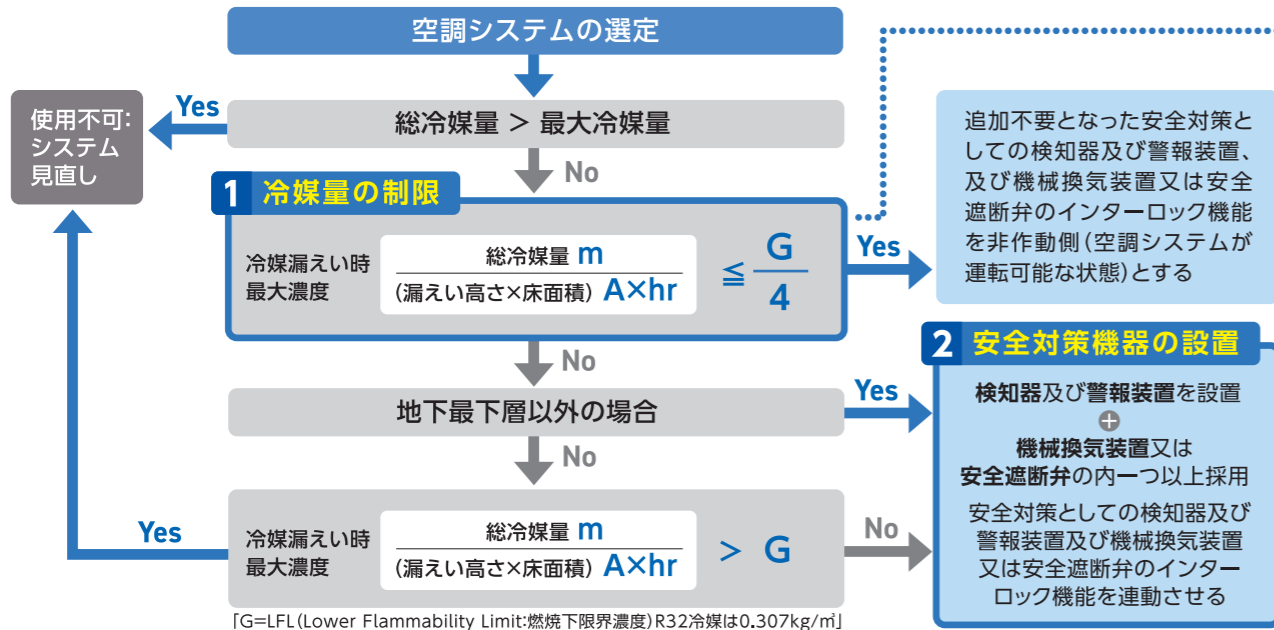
空調システムの選定

総冷媒量 ＞ 最大冷媒量

Yes

使用不可:
システム
見直し

No

1 冷媒量の制限

冷媒漏えい時
最大濃度

$\frac{\text{総冷媒量 m}}{\text{(漏えい高さ×床面積) A×hr}} \leqq \frac{G}{4}$

Yes

追加不要となった安全対策としての検知器及び警報装置、及び機械換気装置又は安全遮断弁のインターロック機能を非作動側(空調システムが運転可能な状態)とする

No

地下最下層以外の場合

Yes

2 安全対策機器の設置

検知器及び警報装置を設置
+
機械換気装置又は
安全遮断弁の内一つ以上採用

安全対策としての検知器及び警報装置及び機械換気装置又は安全遮断弁のインターロック機能を連動させる

No

Yes

冷媒漏えい時
最大濃度

$\frac{\text{総冷媒量 m}}{\text{(漏えい高さ×床面積) A×hr}} > G$

No

「G=LFL(Lower Flammability Limit:燃焼下限界濃度)R32冷媒は0.307kg/㎥」